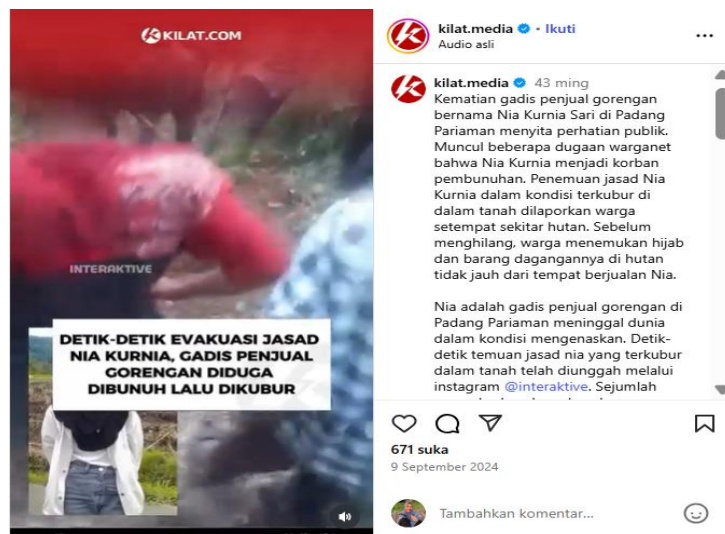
KILAT.COM

INTERAKTIVE

DETIK-DETIK EVAKUASI JASAD NIA KURNIA, GADIS PENJUAL GORENGAN DIDUGA DIBUNUH LALU DIKUBUR

kilat.media • Ikuti
Audio asli

kilat.media 43 ming
Kematian gadis penjual gorengan bernama Nia Kurnia Sari di Padang Pariaman menyita perhatian publik. Muncul beberapa dugaan warganet bahwa Nia Kurnia menjadi korban pembunuhan. Penemuan jasad Nia Kurnia dalam kondisi terkubur di dalam tanah dilaporkan warga setempat sekitar hutan. Sebelum menghilang, warga menemukan hijab dan barang dagangannya di hutan tidak jauh dari tempat berjualan Nia.

Nia adalah gadis penjual gorengan di Padang Pariaman meninggal dunia dalam kondisi mengenaskan. Detik-detik temuan jasad nia yang terkubur dalam tanah telah diunggah melalui instagram @interaktive. Sejumlah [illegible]

671 suka
9 September 2024

Tambahkan komentar...